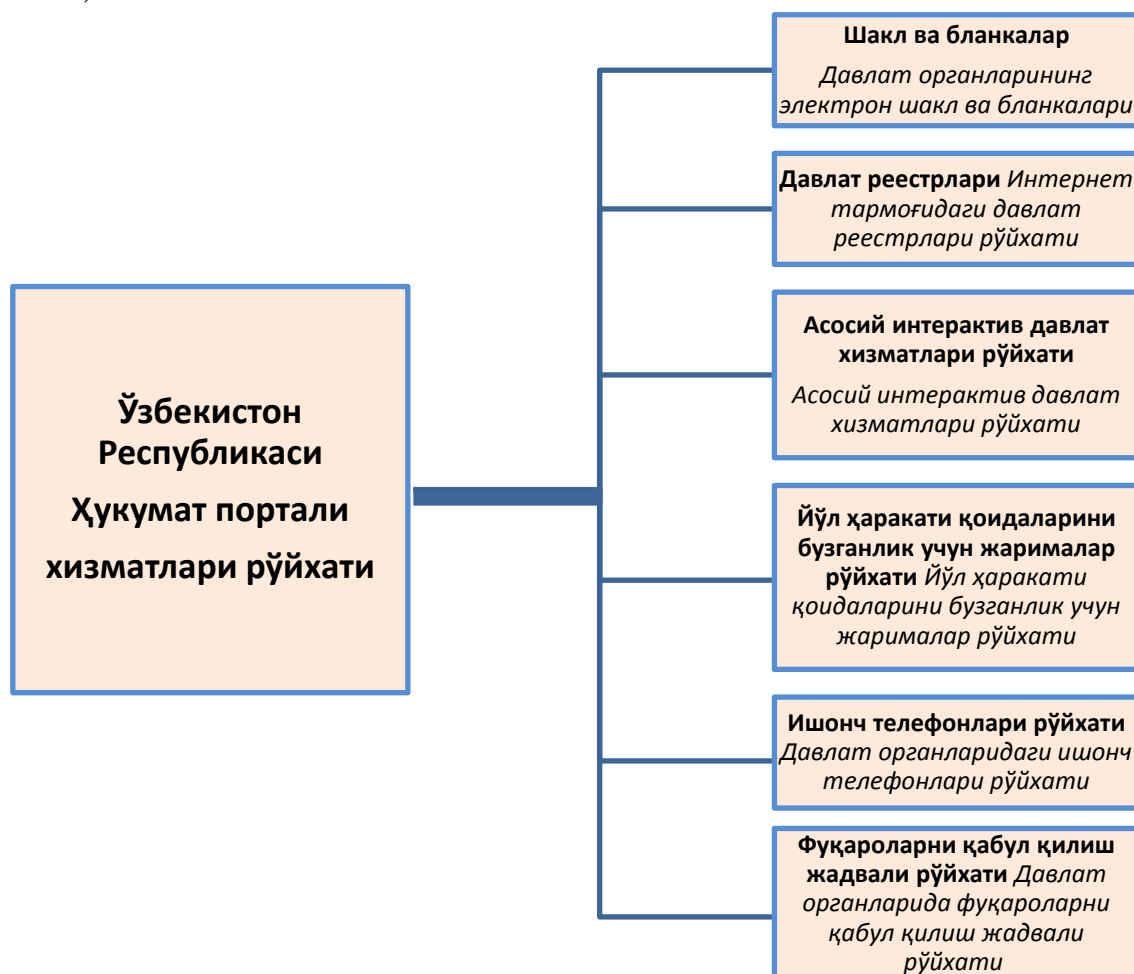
Ўзбекистон Республикаси Ҳукумат портали хизматлари рўйхати

Шакл ва бланкалар
Давлат органларининг электрон шакл ва бланкалари

Давлат реестрлари Интернет тармоғидаги давлат реестрлари рўйхати

Асосий интерактив давлат хизматлари рўйхати
Асосий интерактив давлат хизматлари рўйхати

Йўл ҳаракати қоидаларини бузганлик учун жарималар рўйхати Йўл ҳаракати қоидаларини бузганлик учун жарималар рўйхати

Ишонч телефонлари рўйхати Давлат органларидаги ишонч телефонлари рўйхати

Фуқароларни қабул қилиш жадвали рўйхати Давлат органларида фуқароларни қабул қилиш жадвали рўйхати